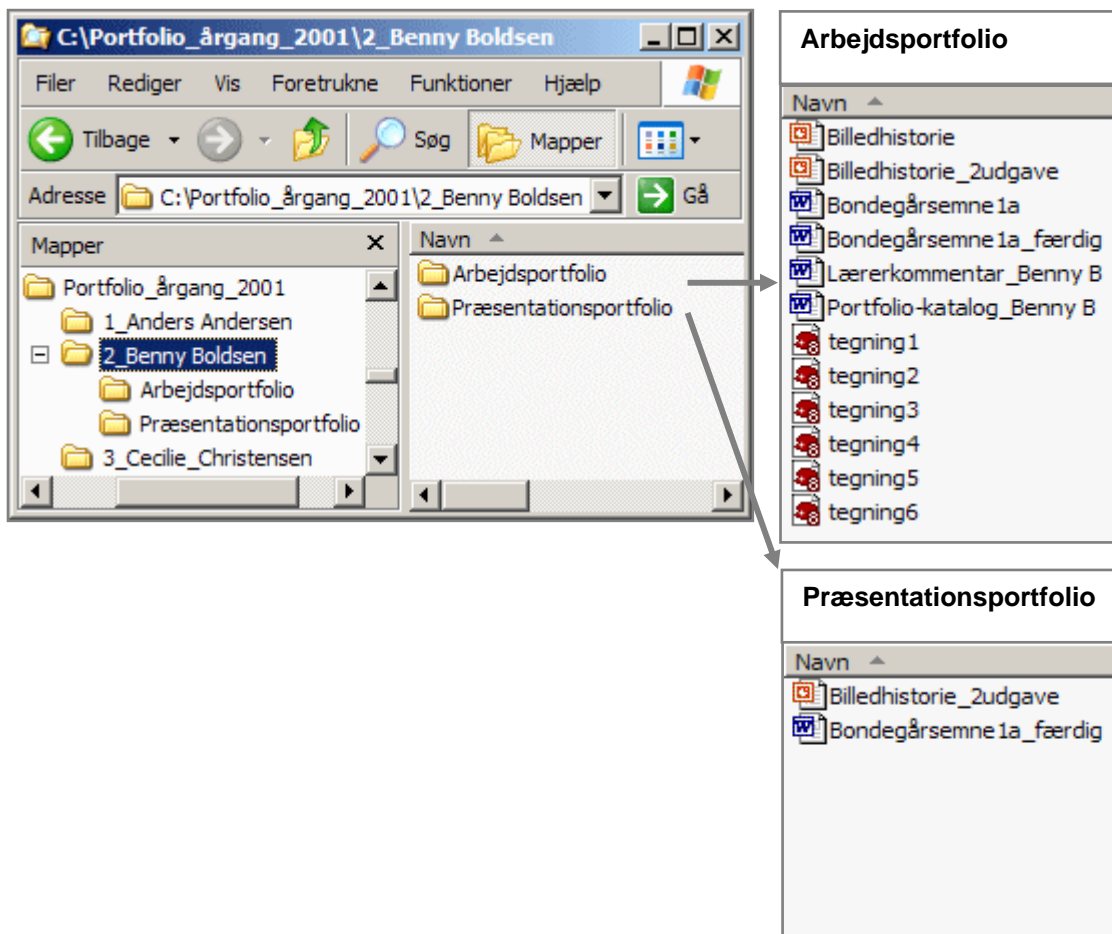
C:\Portfolio_årgang_2001\2_Benny Boldsen

Filer Rediger Vis Foretrukne Funktioner Hjælp

Tilbage Søg Mapper

Adresse C:\Portfolio_årgang_2001\2_Benny Boldsen Gå

Mapper

Portfolio_årgang_2001
1_Anders Andersen
2_Benny Boldsen
Arbejdsportfolio
Præsentationsportfolio
3_Cecilie_Christensen

Navn
Arbejdsportfolio
Præsentationsportfolio

Arbejdsportfolio

Navn
Billedhistorie
Billedhistorie_2udgave
Bondegårsemne1a
Bondegårsemne1a_færdig
Lærerkommentar_Benny B
Portfolio-katalog_Benny B
tegning1
tegning2
tegning3
tegning4
tegning5
tegning6

Præsentationsportfolio

Navn
Billedhistorie_2udgave
Bondegårsemne1a_færdig